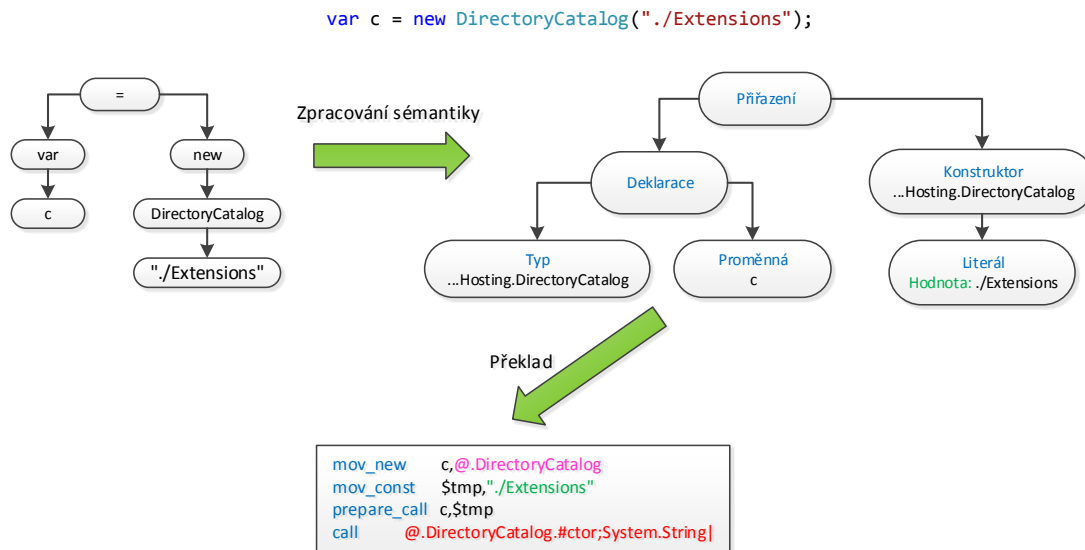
var c = new DirectoryCatalog("./Extensions");

=

var

new

c

DirectoryCatalog

"./Extensions"

Zpracování sémantiky

Přiřazení

Deklarace

Konstruktor
...Hosting.DirectoryCatalog

Typ
...Hosting.DirectoryCatalog

Proměnná
c

Literál
Hodnota: ./Extensions

Překlad

mov_new c,@.DirectoryCatalog
mov_const $tmp,"./Extensions"
prepare_call c,$tmp
call @.DirectoryCatalog.#ctor;System.String|